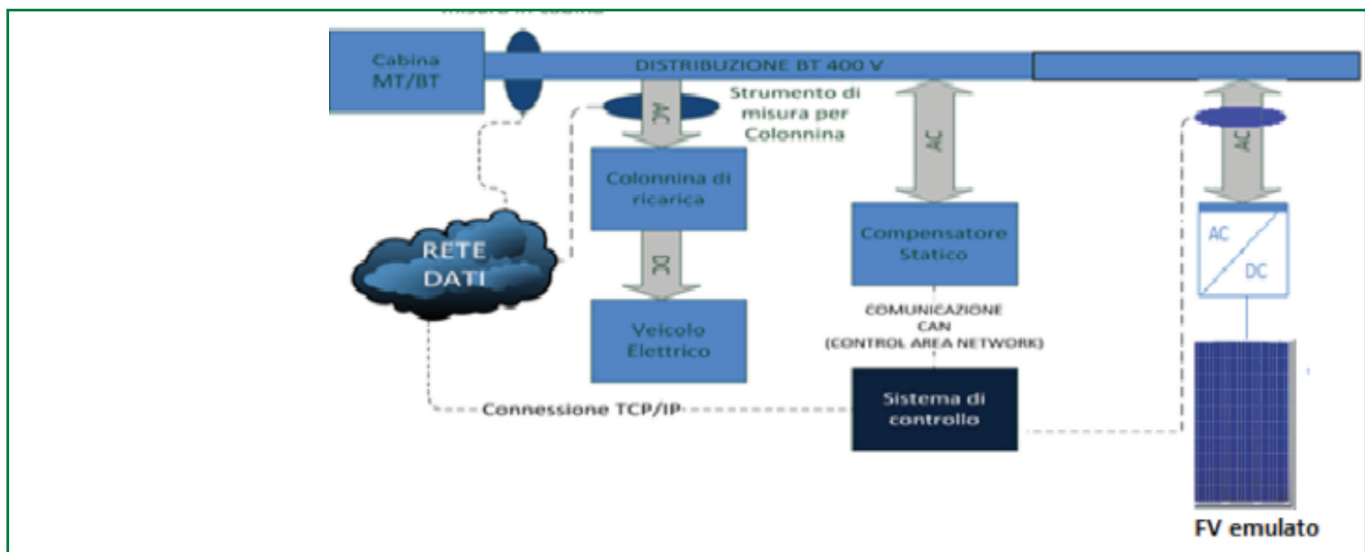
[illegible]

Cabina MT/BT

DISTRIBUZIONE BT 400 V

Strumento di misura per Colonnina

AC

AC

AC

Colonnina di ricarica

DC

Veicolo Elettrico

RETE DATI

Compensatore Statico

COMUNICAZIONE CAN (CONTROL AREA NETWORK)

AC

DC

Connessione TCP/IP

Sistema di controllo

FV emulato